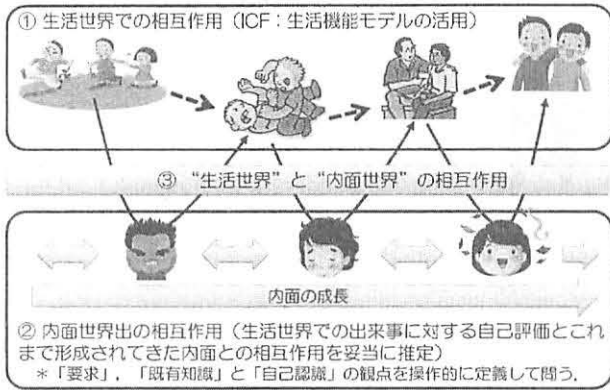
① 生活世界での相互作用（ICF：生活機能モデルの活用）

③ “生活世界”と“内面世界”の相互作用

内面の成長

② 内面世界出の相互作用（生活世界での出来事に対する自己評価とこれまで形成されてきた内面との相互作用を妥当に推定）
＊「要求」，「既有知識」と「自己認識」の観点を操作的に定義して問う。